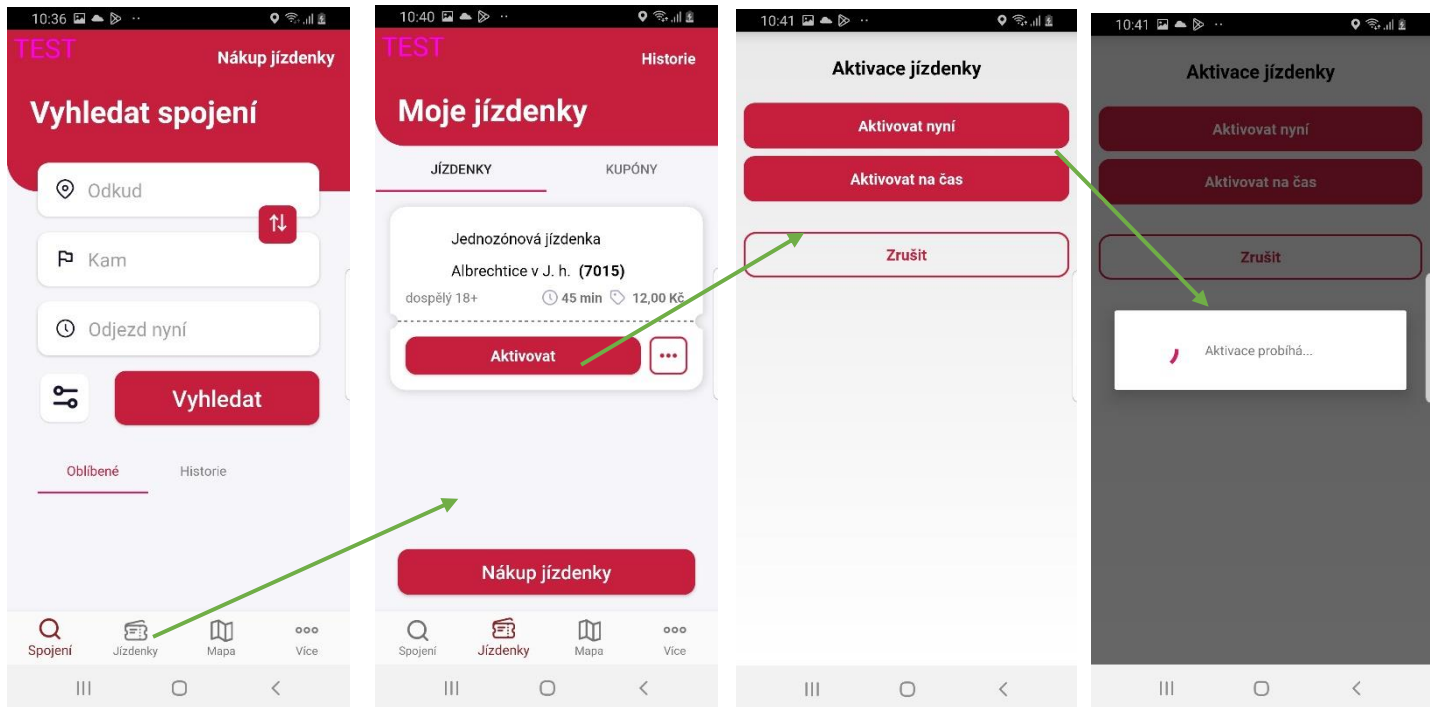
10:36

TEST

Nákup jízdenky

Vyhledat spojení

Odkud

Kam

Odjezd nyní

Vyhledat

Oblíbené

Historie

Spojení

Jízdenky

Mapa

Více

10:40

TEST

Historie

Moje jízdenky

JÍZDENKY

KUPÓNY

Jednozónová jízdenka

Albrechtice v J. h. (7015)

dospělý 18+

45 min

12,00 Kč

Aktivovat

Nákup jízdenky

Spojení

Jízdenky

Mapa

Více

10:41

Aktivace jízdenky

Aktivovat nyní

Aktivovat na čas

Zrušit

10:41

Aktivace jízdenky

Aktivovat nyní

Aktivovat na čas

Zrušit

Aktivace probíhá...